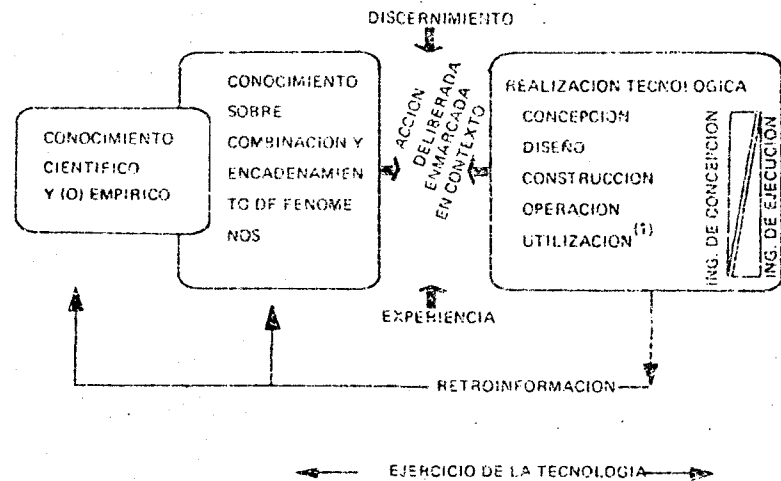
DISCERNIMIENTO

CONOCIMIENTO CIENTIFICO Y (O) EMPIRICO

CONOCIMIENTO SOBRE COMBINACION Y ENCADENAMIENTO DE FENOMENOS

ACCION DELIBERADA ENMARCADA EN CONTEXTO

REALIZACION TECNOLOGICA
CONCEPCION
DISEÑO
CONSTRUCCION
OPERACION
UTILIZACION$^{(1)}$

ING. DE CONCEPCION
ING. DE EJECUCION

EXPERIENCIA

RETROINFORMACION

EJERCICIO DE LA TECNOLOGIA